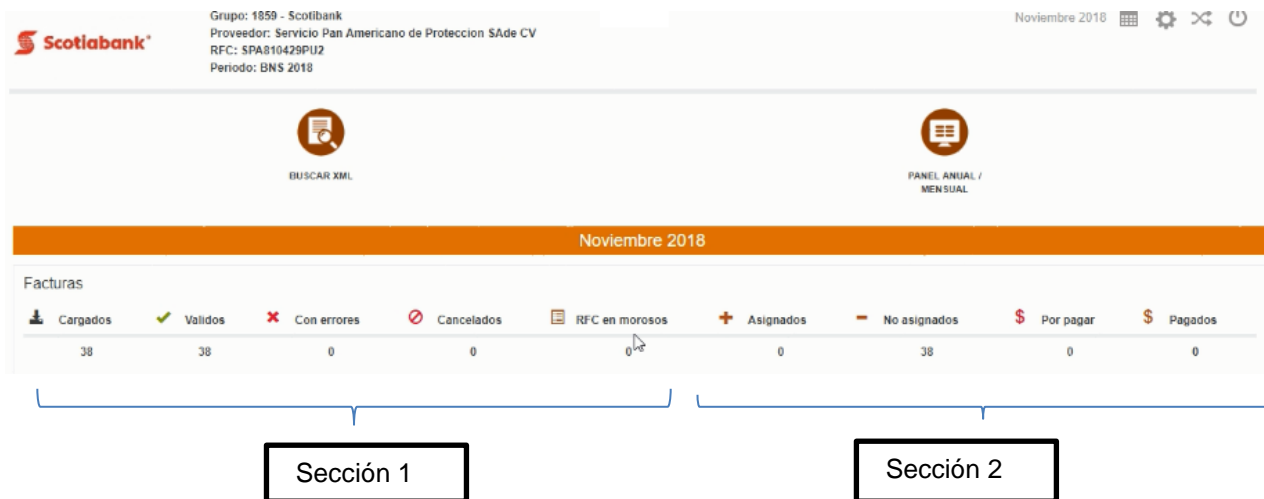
Scotiabank®

Grupo: 1859 - Scotiabank
Proveedor: Servicio Pan Americano de Proteccion SAde CV
RFC: SPA810429PU2
Periodo: BNS 2018

Noviembre 2018

BUSCAR XML

PANEL ANUAL / MENSUAL

Noviembre 2018

Facturas

| Cargados | Validos | Con errores | Cancelados | RFC en morosos | Asignados | No asignados | Por pagar | Pagados |
|---|---|---|---|---|---|---|---|---|
| 38 | 38 | 0 | 0 | 0 | 0 | 38 | 0 | 0 |

Sección 1

Sección 2